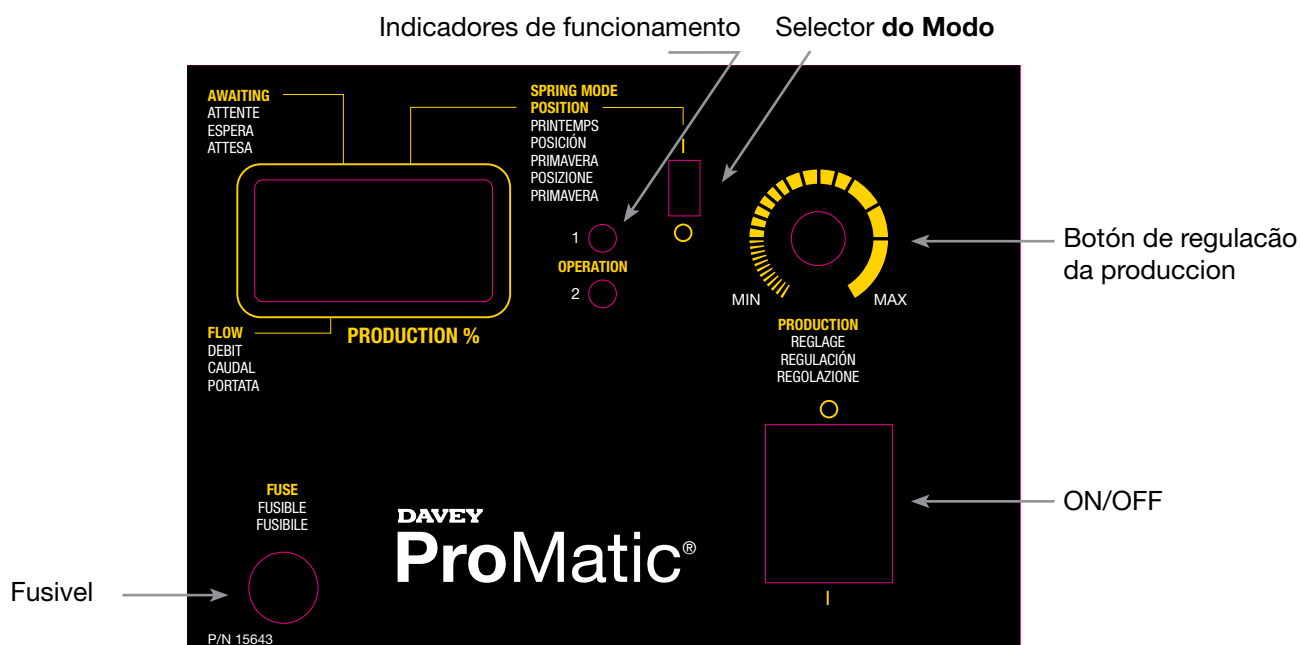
Indicadores de funcionamento

Selector **do Modo**

AWAITING
ATTENTE
ESPERA
ATTESA

SPRING MODE POSITION
PRINTEMPS POSICIÓN PRIMAVERA
POSIZIONE PRIMAVERA

1

OPERATION

2

MIN

MAX

Botón de regulacão da produccion

FLOW
DEBIT
CAUDAL
PORTATA

PRODUCTION %

PRODUCTION
REGLAGE
REGULACIÓN
REGOLAZIONE

FUSE
FUSIBLE
FUSIBILE

DAVEY
ProMatic®

ON/OFF

Fusivel

P/N 15643